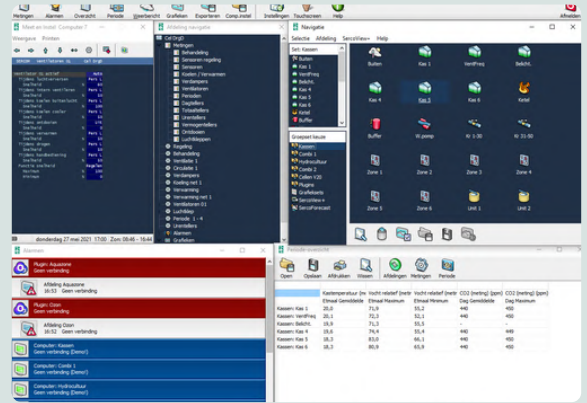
Metingen Alarmen Overzicht Periode Weerbericht Grafieken Exporteren Comp.instel. Instellingen Touchscreen Help Afmelden

Weet en instel Computer 7
Weergave Printen

Afdeling navigatie
Cel Drg01
Metingen
Behandeling
Sensoren
Sensoren Regeling
Koelen / Verwarmen
Verdampers
Ventilatoren
Perioden
Dagtellers
Totaaltellers
Urentellers
Vermogentellers
Ontdooien
Luchtkleppen
Regeling
Behandeling
Ventilator 1
Circulatie 1
Verdampers
Koeling net 1
Verwarming
Verwarming net 1
Ventilatoren 0 1
Luchtklep
Periode 1 - 4
Urentellers
Alarmen
Grafieken

donderdag 27 mei 2021 17:00 Zon: 08:46 - 16:44

Navigatie
Selectie Afdeling SercoView+ Help
Sel: Kassen
Buiten
VentFreq
Belicht.
Kas 4
Kas 5
Kas 6
Ketel
Buffer
Buiten Kas 1 VentFreq Belicht.
Kas 4 Kas 5 Kas 6 Ketel
Buffer Vl.pomp R/ 1-30 R/ 31-50
Zone 1 Zone 2 Zone 3 Zone 4
Zone 5 Zone 6 Unit 1 Unit 1
Groepselectkeuze
Kassen
Condic 1
Hydrocultuur
Condit 2
Cellen V20
Plugins
Grafiekserie
SercoView+
SercoForecast

Alarmen
Plugin: Aquasone
Geen verbinding
Afdeling Aquasone
16:53 Geen verbinding
Plugin: Ozon
Geen verbinding
Afdeling Ozon
16:52 Geen verbinding
Computer: Kassen
Geen verbinding (Demo!)
Computer: Condic 1
Geen verbinding (Demo!)
Computer: Hydrocultuur
Geen verbinding (Demo!)

Periode overzicht
Open Opslaan Afdrukken Wissen Afdelingen Metingen Periode

| | Kastemperatuur (me | Vocht relatief (metir | Vocht relatief (metir | CO2 (meting) [ppm] | CO2 (meting) [ppm] |
|---|---|---|---|---|---|
| | Etmaal Gemiddelde | Etmaal Maximum | Etmaal Minimum | Dag Gemiddelde | Dag Maximum |
| Kassen: Kas 1 | 20,0 | 71,9 | 55,2 | 440 | 450 |
| Kassen: VentFreq | 20,1 | 71,9 | 55,2 | 440 | 450 |
| Kassen: Belicht. | 19,9 | 71,3 | 55,3 | - | - |
| Kassen: Kas 4 | 19,6 | 79,4 | 55,4 | 440 | 450 |
| Kassen: Kas 5 | 18,3 | 83,0 | 66,1 | 440 | 450 |
| Kassen: Kas 6 | 18,3 | 80,9 | 65,9 | 440 | 450 |